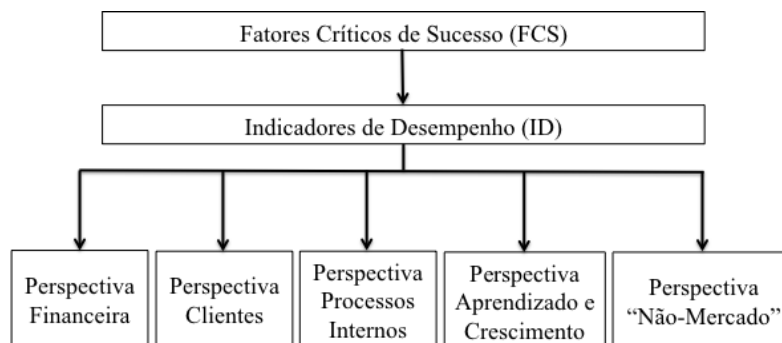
Fatores Críticos de Sucesso (FCS)

Indicadores de Desempenho (ID)

Perspectiva Financeira

Perspectiva Clientes

Perspectiva Processos Internos

Perspectiva Aprendizado e Crescimento

Perspectiva "Não-Mercado"